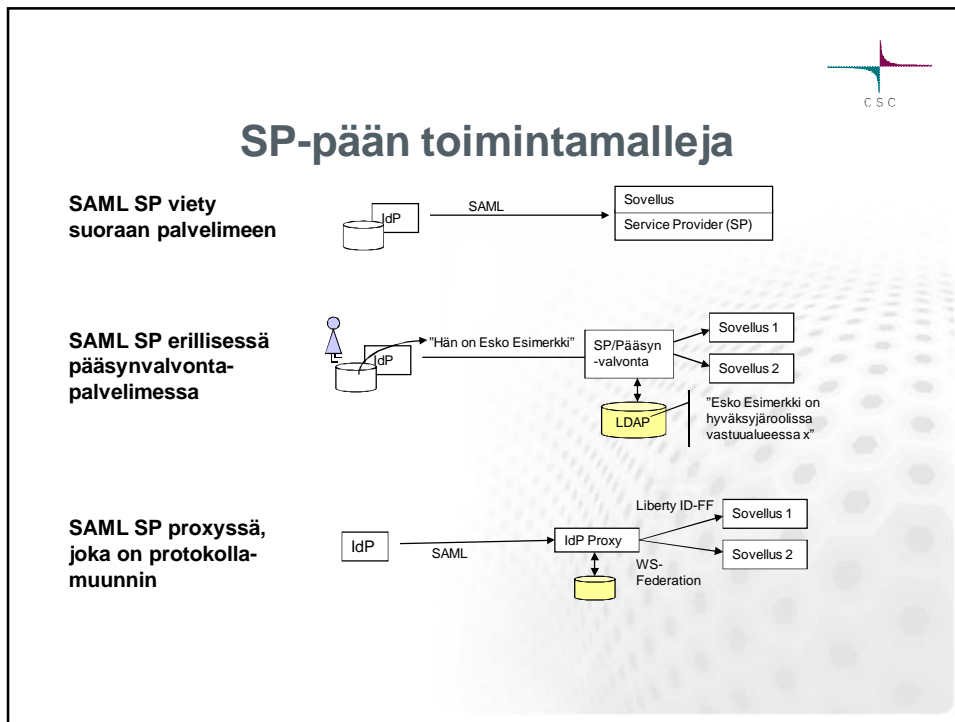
CSC

SP-pään toimintamalleja

SAML SP viety suoraan palvelimeen

IdP

SAML

Sovellus

Service Provider (SP)

SAML SP erillisessä pääsynvalvontapalvelimessa

IdP

"Hän on Esko Esimerkki"

SP/Pääsyn-valvonta

Sovellus 1

Sovellus 2

LDAP

"Esko Esimerkki on hyväksyjäroolissa vastuualueessa x"

SAML SP proxyssä, joka on protokollamuunnin

IdP

SAML

IdP Proxy

Liberty ID-FF

Sovellus 1

Sovellus 2

WS-Federation